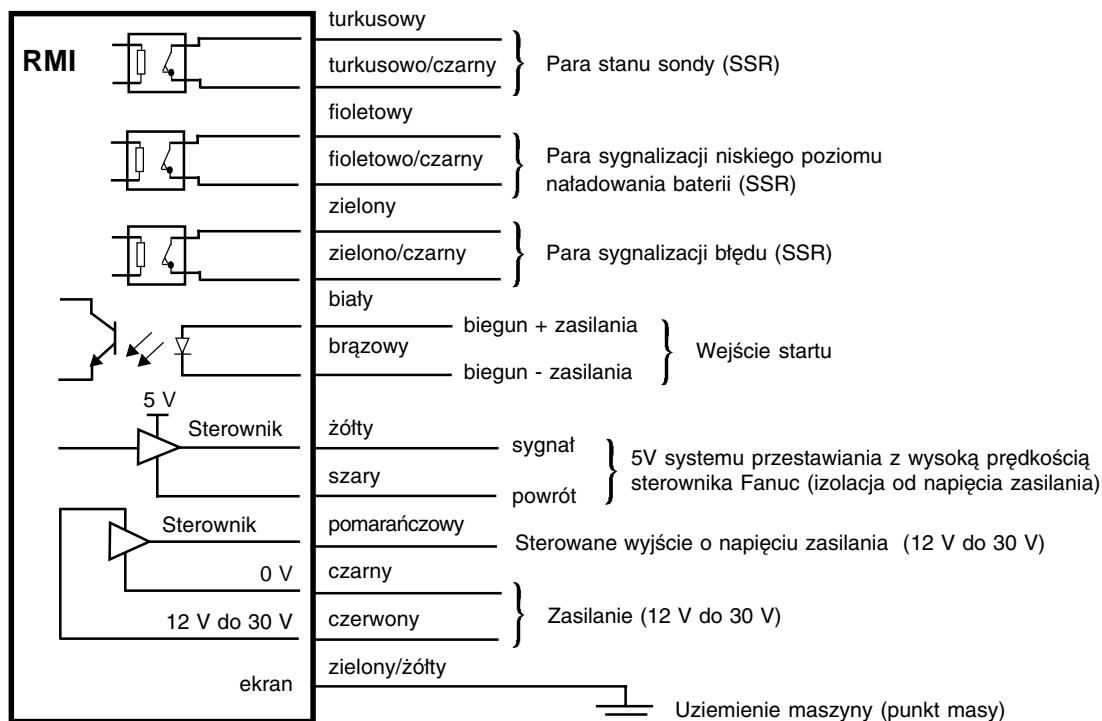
RMI

turkusowy

turkusowo/czarny

Para stanu sondy (SSR)

fioletowy

fioletowo/czarny

Para sygnalizacji niskiego poziomu naładowania baterii (SSR)

zielony

zielono/czarny

Para sygnalizacji błędu (SSR)

biały

brązowy

biegun + zasilania

biegun - zasilania

Wejście startu

5 V

Sterownik

żółty

sygnał

szary

powrót

5V systemu przestawiania z wysoką prędkością sterownika Fanuc (izolacja od napięcia zasilania)

Sterownik

pomarańczowy

Sterowane wyjście o napięciu zasilania (12 V do 30 V)

0 V

czarny

12 V do 30 V

czerwony

Zasilanie (12 V do 30 V)

zielony/żółty

ekran

Uziemienie maszyny (punkt masy)